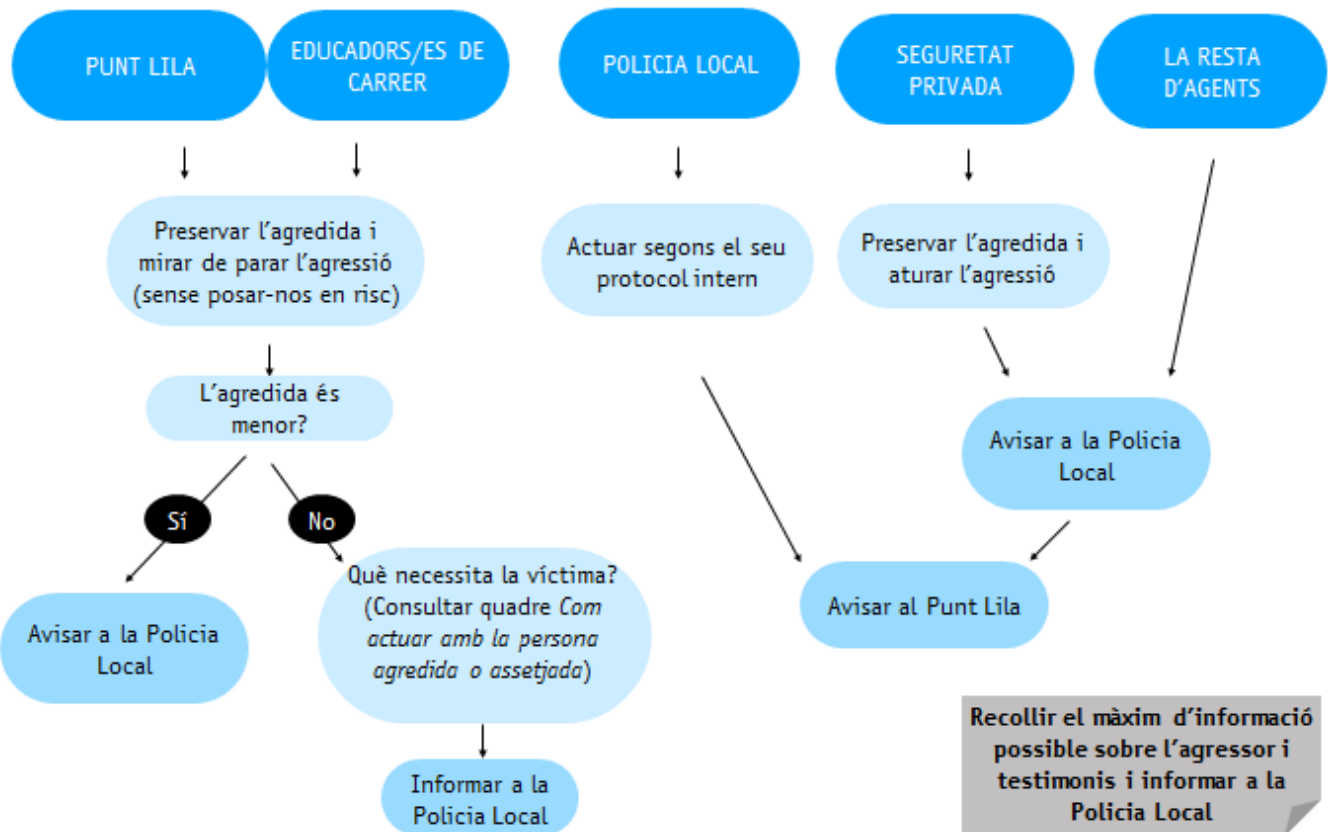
PUNT LILA

EDUCADORS/ES DE CARRER

POLICIA LOCAL

SEGURETAT PRIVADA

LA RESTA D'AGENTS

Preservar l'agredida i mirar de parar l'agressió (sense posar-nos en risc)

Actuar segons el seu protocol intern

Preservar l'agredida i aturar l'agressió

L'agredida és menor?

Sí

No

Avisar a la Policia Local

Avisar a la Policia Local

Què necessita la víctima? (Consultar quadre *Com actuar amb la persona agredida o assetjada*)

Avisar al Punt Lila

Informar a la Policia Local

Recollir el màxim d'informació possible sobre l'agressor i testimonis i informar a la Policia Local